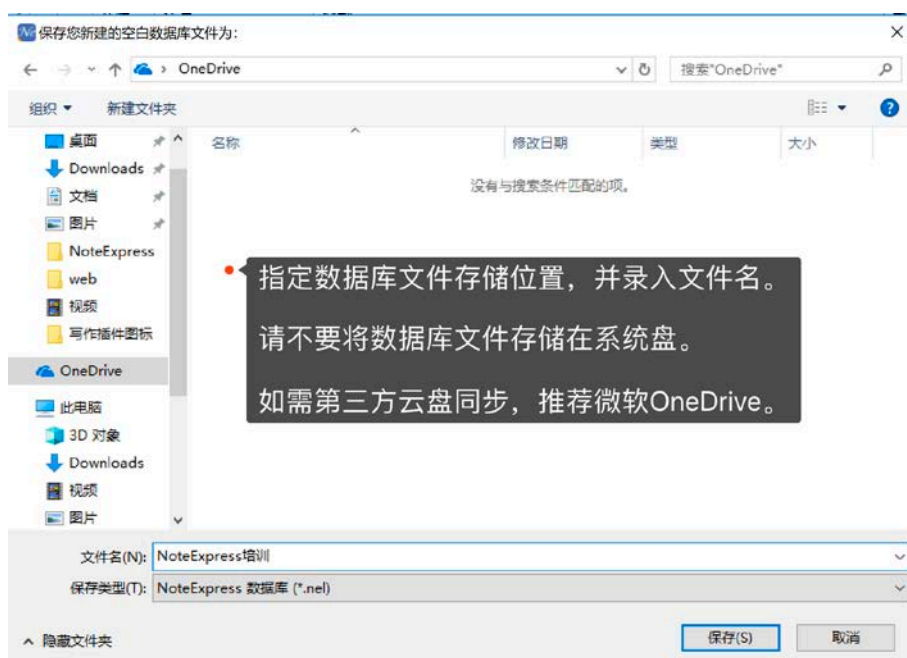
保存您新建的空白数据库文件为:

OneDrive

搜索"OneDrive"

组织 ▾ 新建文件夹

桌面
Downloads
文档
图片
NoteExpress
web
视频
写作插件图标
OneDrive
此电脑
3D 对象
Downloads
视频
图片

| 名称 | 修改日期 | 类型 | 大小 |
|---|---|---|---|

没有与搜索条件匹配的项。

指定数据库文件存储位置，并录入文件名。

请不要将数据库文件存储在系统盘。

如需第三方云盘同步，推荐微软OneDrive。

文件名(N): NoteExpress培训

保存类型(T): NoteExpress 数据库 (*.nel)

隐藏文件夹

保存(S)

取消